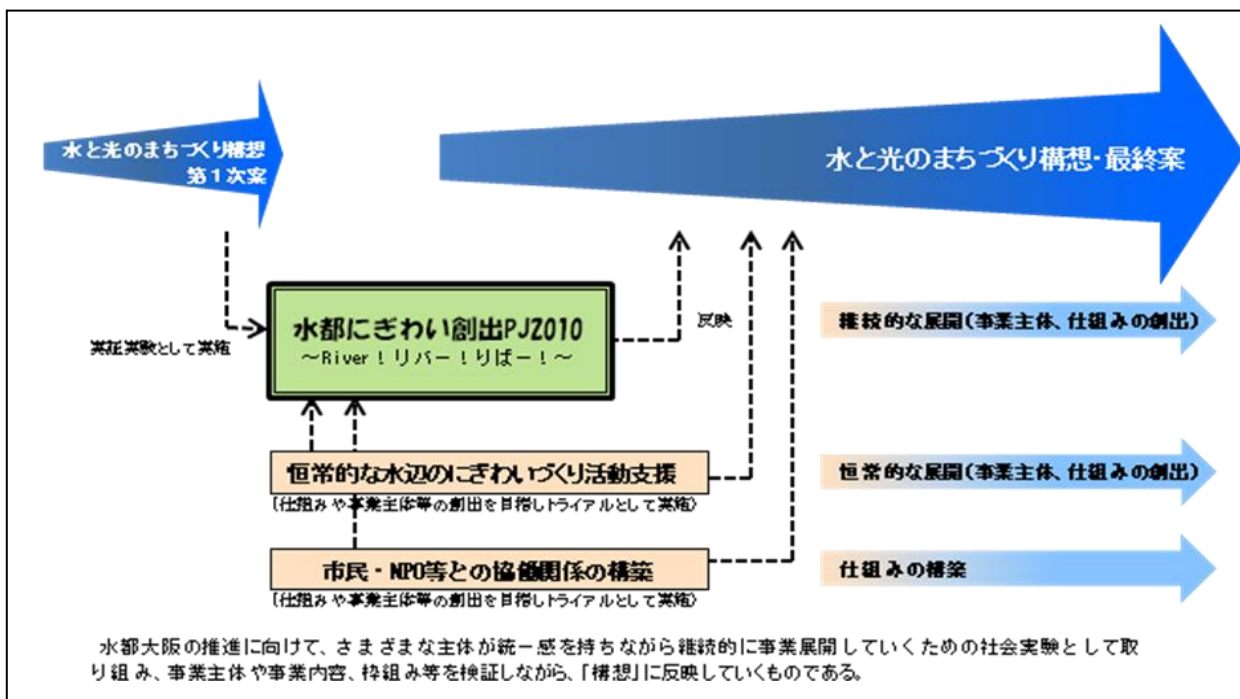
水と光のまちづくり構想
第１次案

水と光のまちづくり構想・最終案

社会実験として実施

水都にぎわい創出PJ2010
～River！リバー！りばー！～

反映

継続的な展開（事業主体、仕組みの創出）

恒常的な水辺のにぎわいづくり活動支援
（仕組みや事業主体等の創出を目指しトライアルとして実施）

恒常的な展開（事業主体、仕組みの創出）

市民・NPO等との協働関係の構築
（仕組みや事業主体等の創出を目指しトライアルとして実施）

仕組みの構築

水都大阪の推進に向けて、さまざまな主体が統一感を持ちながら継続的に事業展開していくための社会実験として取り組み、事業主体や事業内容、枠組み等を検証しながら、「構想」に反映していくものである。